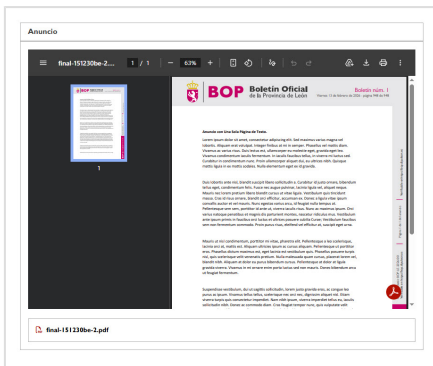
Anuncio

final-151230be-2... 1 / 1 — 63% +

BOP Boletín Oficial de la Provincia de León

Boletín núm. 1

Lunes, 4 de febrero de 2019 · página 998 de 998

Anuncio con una Sola Página de Textos

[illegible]

1

final-151230be-2.pdf